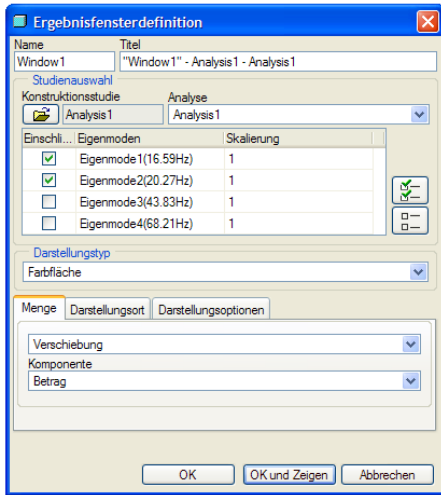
Ergebnisfensterdefinition

Name
Window1

Titel
"Window1" - Analysis1 - Analysis1

Studienauswahl

Konstruktionsstudie
Analysis1

Analyse
Analysis1

| Einschli... | Eigenmoden | Skalierung |
|---|---|---|
| ☑ | Eigenmode1(16.59Hz) | 1 |
| ☑ | Eigenmode2(20.27Hz) | 1 |
| ☐ | Eigenmode3(43.83Hz) | 1 |
| ☐ | Eigenmode4(68.21Hz) | 1 |

Darstellungstyp
Farbfläche

Menge | Darstellungsort | Darstellungsoptionen

Verschiebung

Komponente
Betrag

OK | OK und Zeigen | Abbrechen